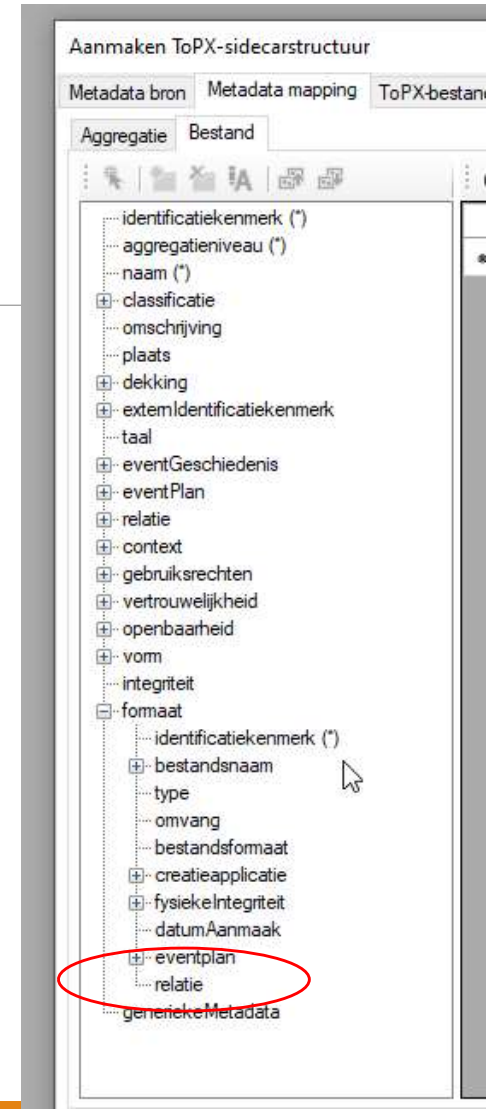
Aanmaken ToPX-sidecarstructuur

Metadata bron | Metadata mapping | ToPX-bestand

Aggregatie | Bestand

identificatiekenmerk (*)
aggregatieniveau (*)
naam (*)
classificatie
omschrijving
plaats
dekking
externIdentificatiekenmerk
taal
eventGeschiedenis
eventPlan
relatie
context
gebruiksrechten
vertrouwelijkheid
openbaarheid
vorm
integriteit
formaat
identificatiekenmerk (*)
bestandsnaam
type
omvang
bestandsformaat
creatieapplicatie
fysiekeIntegriteit
datumAanmaak
eventplan
relatie
generiekeMetadata